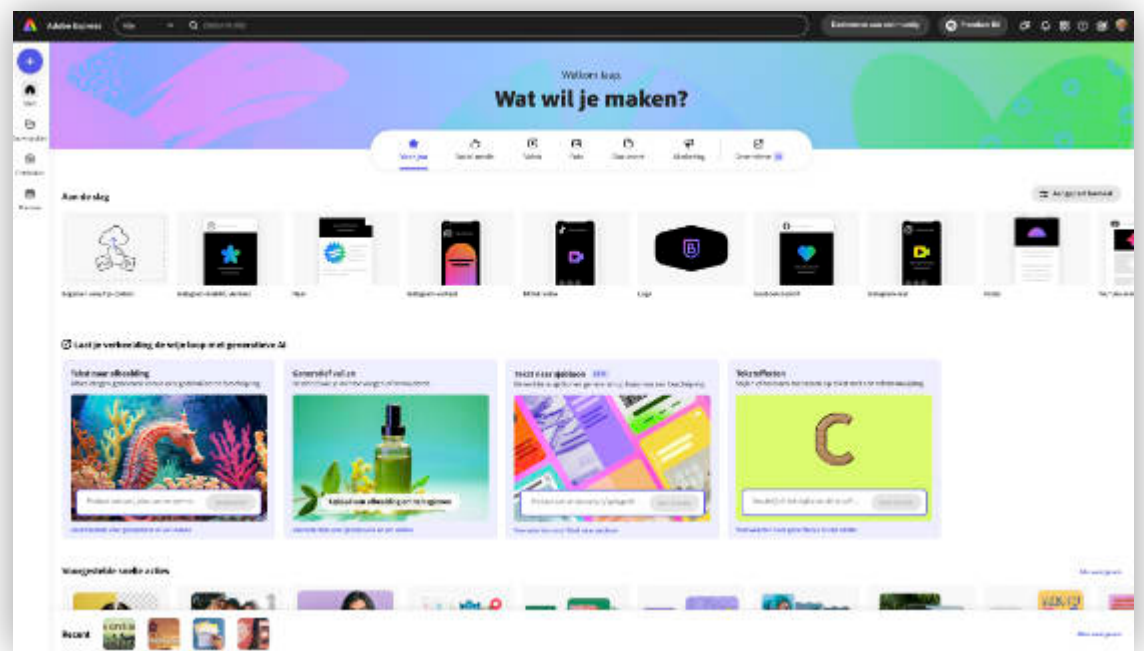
Adobe Express

Welkom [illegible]
Wat wil je maken?

Voor jou
Social media
Video
Foto
Document
Marketing
Ontwerpen

Aan de slag
Aangepast formaat

Laat je verbeelding de vrije loop met generatieve AI

Tekst naar afbeelding
Generatief vullen
Tekst naar sjabloon
Teksteffecten

Voorgestelde snelle acties
Alles weergeven

Recent
Alles weergeven